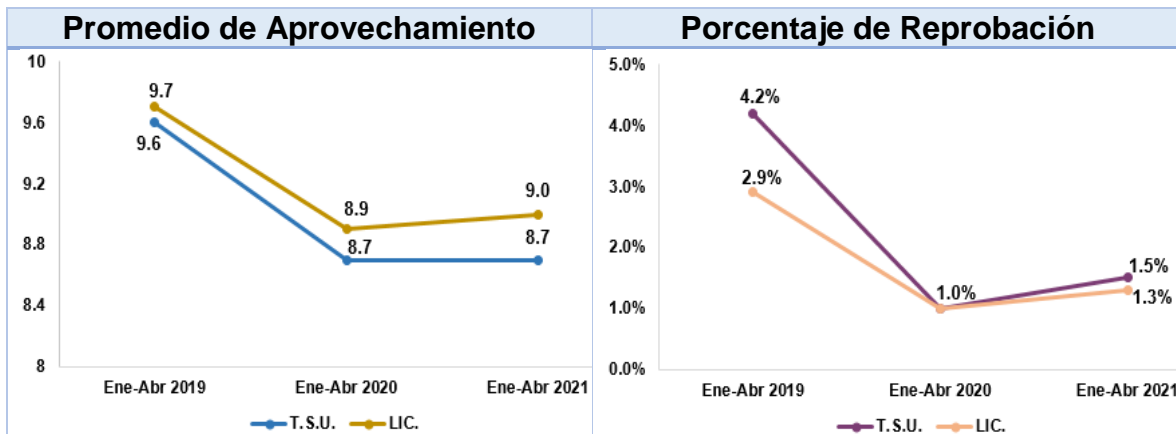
Promedio de Aprovechamiento

10
9.6
9.2
8.8
8.4
8

9.7
9.6
8.9
8.7
9.0
8.7

Ene-Abr 2019
Ene-Abr 2020
Ene-Abr 2021

T.S.U.
LIC.

Porcentaje de Reprobación

5.0%
4.0%
3.0%
2.0%
1.0%
0.0%

4.2%
2.9%
1.0%
1.5%
1.3%

Ene-Abr 2019
Ene-Abr 2020
Ene-Abr 2021

T.S.U.
LIC.